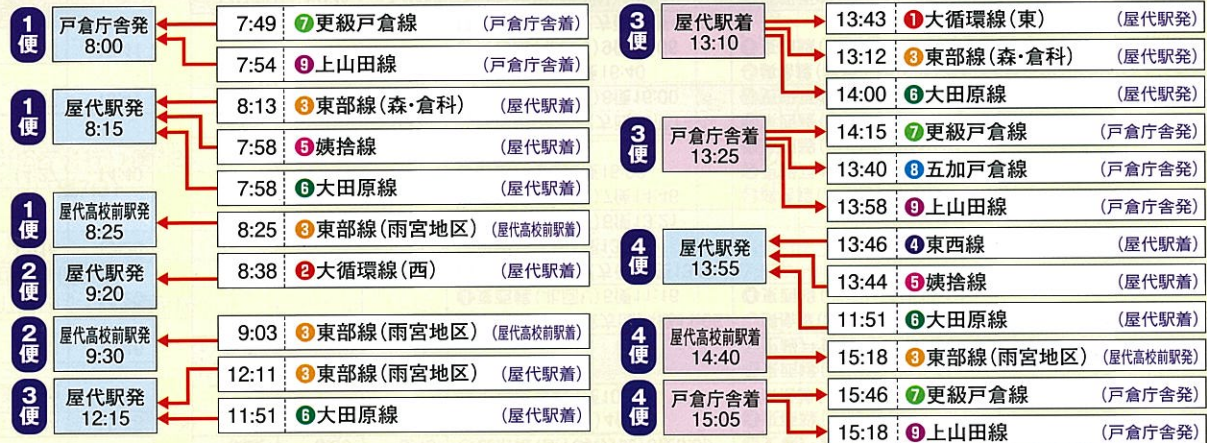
1便 戸倉庁舎発 8:00

7:49 ⑦更級戸倉線 (戸倉庁舎着)
7:54 ⑨上山田線 (戸倉庁舎着)

1便 屋代駅発 8:15

8:13 ③東部線(森・倉科) (屋代駅着)
7:58 ⑤姨捨線 (屋代駅着)
7:58 ⑥大田原線 (屋代駅着)

1便 屋代高校前駅発 8:25

8:25 ③東部線(雨宮地区) (屋代高校前駅着)

2便 屋代駅発 9:20

8:38 ②大循環線(西) (屋代駅着)

2便 屋代高校前駅発 9:30

9:03 ③東部線(雨宮地区) (屋代高校前駅着)

3便 屋代駅発 12:15

12:11 ③東部線(雨宮地区) (屋代駅着)
11:51 ⑥大田原線 (屋代駅着)

3便 屋代駅着 13:10

13:43 ①大循環線(東) (屋代駅発)
13:12 ③東部線(森・倉科) (屋代駅発)
14:00 ⑥大田原線 (屋代駅発)

3便 戸倉庁舎着 13:25

14:15 ⑦更級戸倉線 (戸倉庁舎発)
13:40 ⑧五加戸倉線 (戸倉庁舎発)
13:58 ⑨上山田線 (戸倉庁舎発)

4便 屋代駅発 13:55

13:46 ④東西線 (屋代駅着)
13:44 ⑤姨捨線 (屋代駅着)
11:51 ⑥大田原線 (屋代駅着)

4便 屋代高校前駅着 14:40

15:18 ③東部線(雨宮地区) (屋代高校前駅発)

4便 戸倉庁舎着 15:05

15:46 ⑦更級戸倉線 (戸倉庁舎発)
15:18 ⑨上山田線 (戸倉庁舎発)